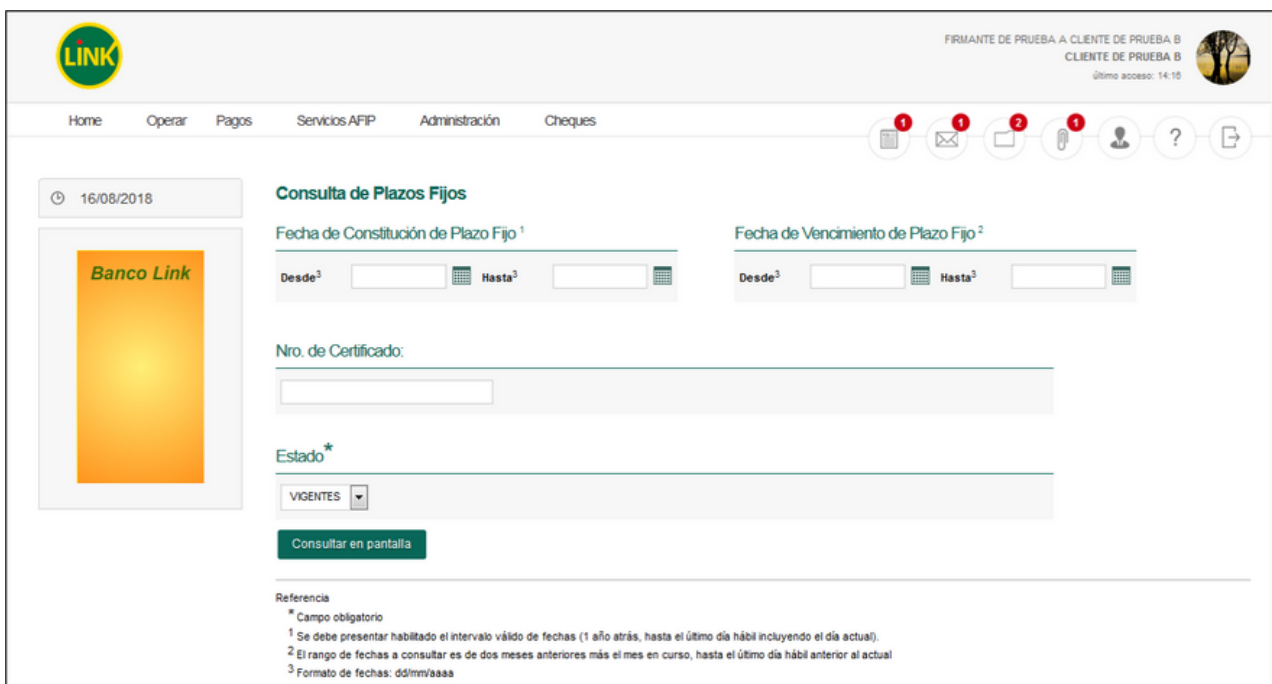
LINK

FIRMANTE DE PRUEBA A CLIENTE DE PRUEBA B
CLIENTE DE PRUEBA B
último acceso: 14:16

Home Operar Pagos Servicios AFIP Administración Cheques

1 1 2 1 ?

16/08/2018

Banco Link

Consulta de Plazos Fijos

Fecha de Constitución de Plazo Fijo $^1$

Desde$^3$ Hasta$^3$

Fecha de Vencimiento de Plazo Fijo $^2$

Desde$^3$ Hasta$^3$

Nro. de Certificado:

Estado*

VIGENTES

Consultar en pantalla

Referencia
* Campo obligatorio
$^1$ Se debe presentar habilitado el intervalo válido de fechas (1 año atrás, hasta el último día hábil incluyendo el día actual).
$^2$ El rango de fechas a consultar es de dos meses anteriores más el mes en curso, hasta el último día hábil anterior al actual
$^3$ Formato de fechas: dd/mm/aaaa